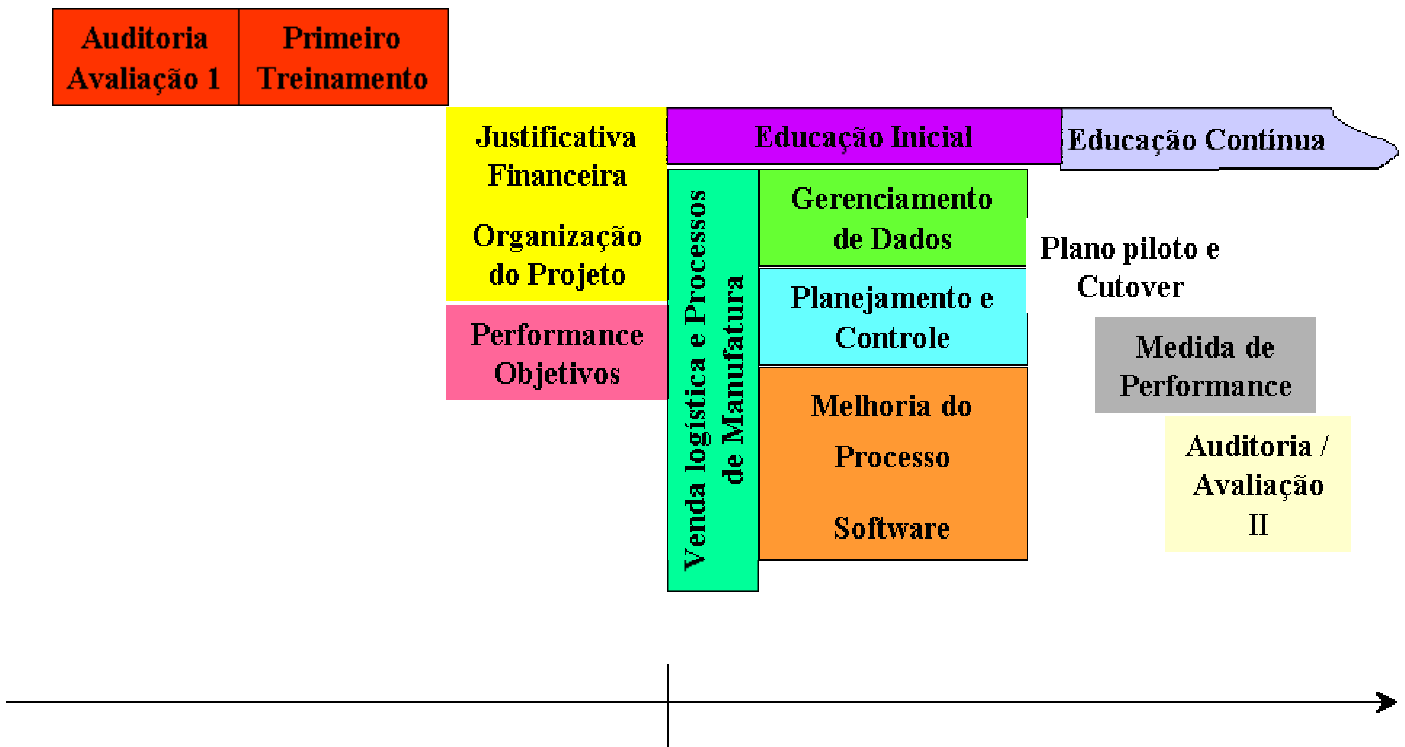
Auditoria Avaliação 1

Primeiro Treinamento

Justificativa Financeira

Organização do Projeto

Performance Objetivos

Educação Inicial

Educação Contínua

Venda logística e Processos de Manufatura

Gerenciamento de Dados

Planejamento e Controle

Melhoria do Processo

Software

Plano piloto e Cutover

Medida de Performance

Auditoria / Avaliação II